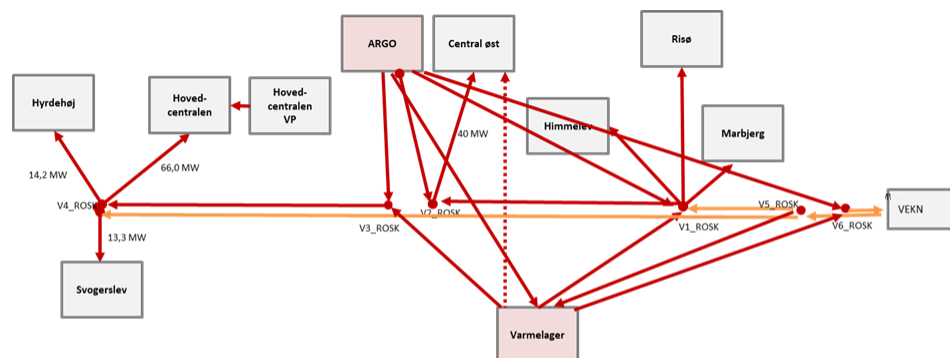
ARGO

Central øst

Risø

Hyrdehøj

Hoved-centralen

Hoved-centralen VP

40 MW

Himmelev

Marbjerg

14,2 MW

66,0 MW

V4_ROSK

V3_ROSK

V2_ROSK

V1_ROSK

V5_ROSK

V6_ROSK

VEKN

13,3 MW

Svogerslev

Varmelager